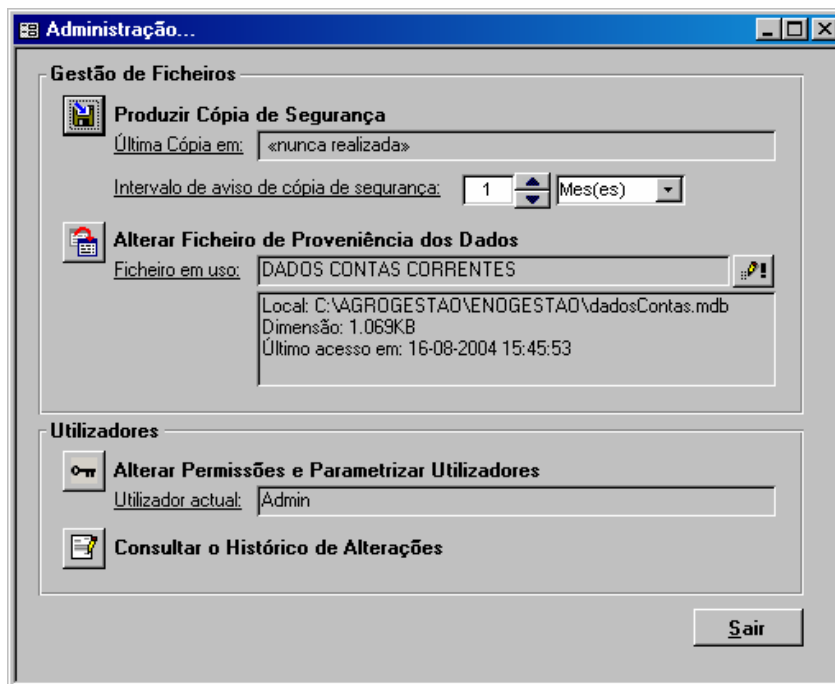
Administração...

Gestão de Ficheiros

Produzir Cópia de Segurança

Última Cópia em: «nunca realizada»

Intervalo de aviso de cópia de segurança: 1 Mes(es)

Alterar Ficheiro de Proveniência dos Dados

Ficheiro em uso: DADOS CONTAS CORRENTES

Local: C:\AGROGESTAO\ENOGESTAO\dadosContas.mdb
Dimensão: 1.069KB
Último acesso em: 16-08-2004 15:45:53

Utilizadores

Alterar Permissões e Parametrizar Utilizadores

Utilizador actual: Admin

Consultar o Histórico de Alterações

Sair